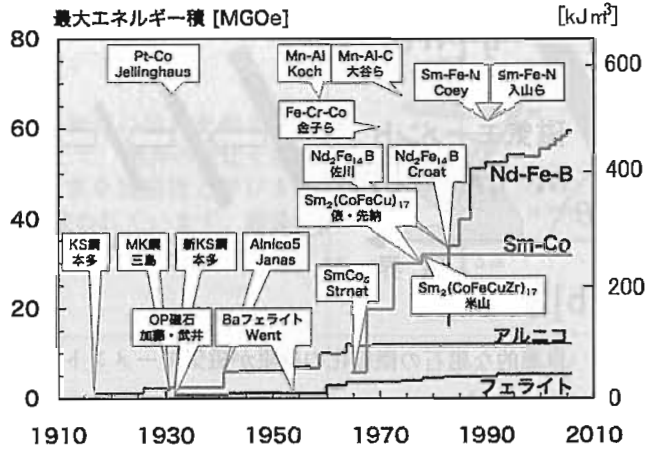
最大エネルギー積 [MGOe]

[kJ m$^3$]

80
60
40
20
0

600
400
200
0

1910 1930 1950 1970 1990 2010

Pt-Co Jellinghaus

Mn-Al Koch

Mn-Al-C 大谷ら

Sm-Fe-N Coey

Sm-Fe-N 入山ら

Fe-Cr-Co 金子ら

$Nd_2Fe_{14}B$ 佐川

$Nd_2Fe_{14}B$ Croat

$Sm_2(CoFeCu)_{17}$ 俵・先納

Nd-Fe-B

Sm-Co

KS鋼 本多

MK鋼 三島

新KS鋼 本多

Alnico5 Janas

$SmCo_5$ Strnat

$Sm_2(CoFeCuZr)_{17}$ 米山

OP磁石 加藤・武井

Baフェライト Went

アルニコ

フェライト